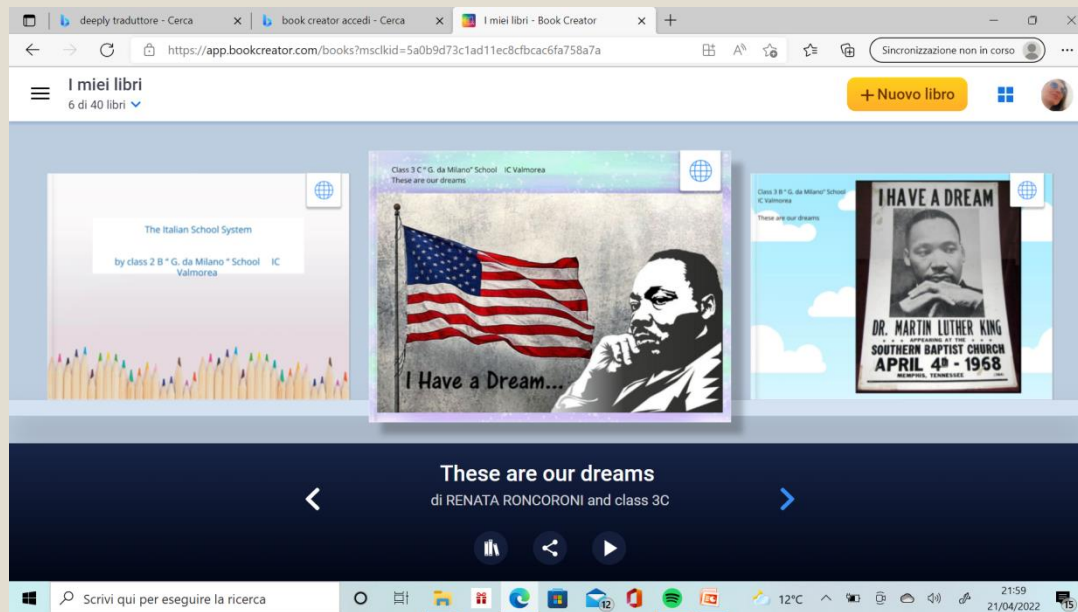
deeply traduttore - Cerca
book creator accedi - Cerca
I miei libri - Book Creator

https://app.bookcreator.com/books?msclkid=5a0b9d73c1ad11ec8cfbcac6fa758a7a

Sincronizzazione non in corso

I miei libri
6 di 40 libri

+ Nuovo libro

The Italian School System

by class 2 B " G. da Milano " School IC Valmorea

Class 3 C " G. da Milano" School IC Valmorea
These are our dreams

I Have a Dream...

Class 3 B " G. da Milano" School IC Valmorea

These are our dreams

I HAVE A DREAM

DR. MARTIN LUTHER KING
APPEARING AT THE
SOUTHERN BAPTIST CHURCH
APRIL 4th - 1968
MEMPHIS, TENNESSEE

These are our dreams
di RENATA RONCORONI and class 3C

Scrivi qui per eseguire la ricerca

12°C

21:59
21/04/2022

15